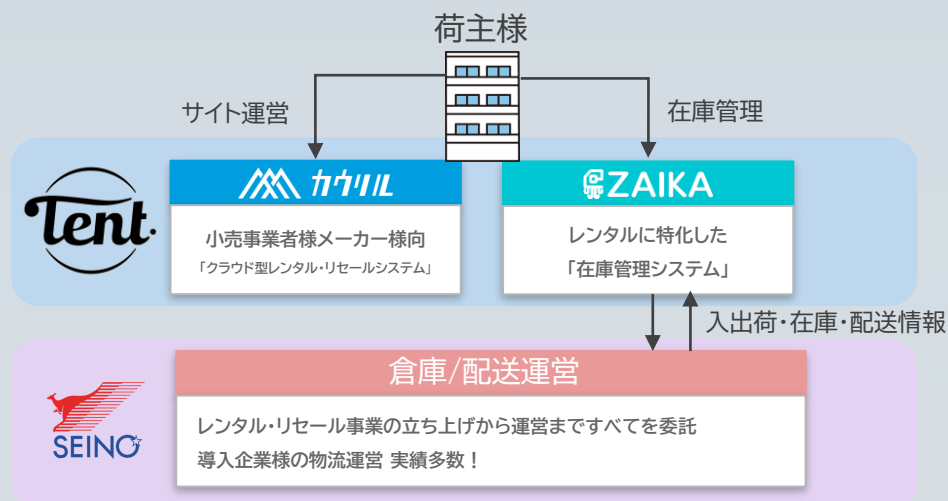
荷主様

サイト運営

在庫管理

Tent.

カウリル

小売事業者様メーカー様向

「クラウド型レンタル・リセールシステム」

ZAIKA

レンタルに特化した

「在庫管理システム」

入出荷・在庫・配送情報

SEINO

倉庫/配送運営

レンタル・リセール事業の立ち上げから運営まですべてを委託

導入企業様の物流運営 実績多数！